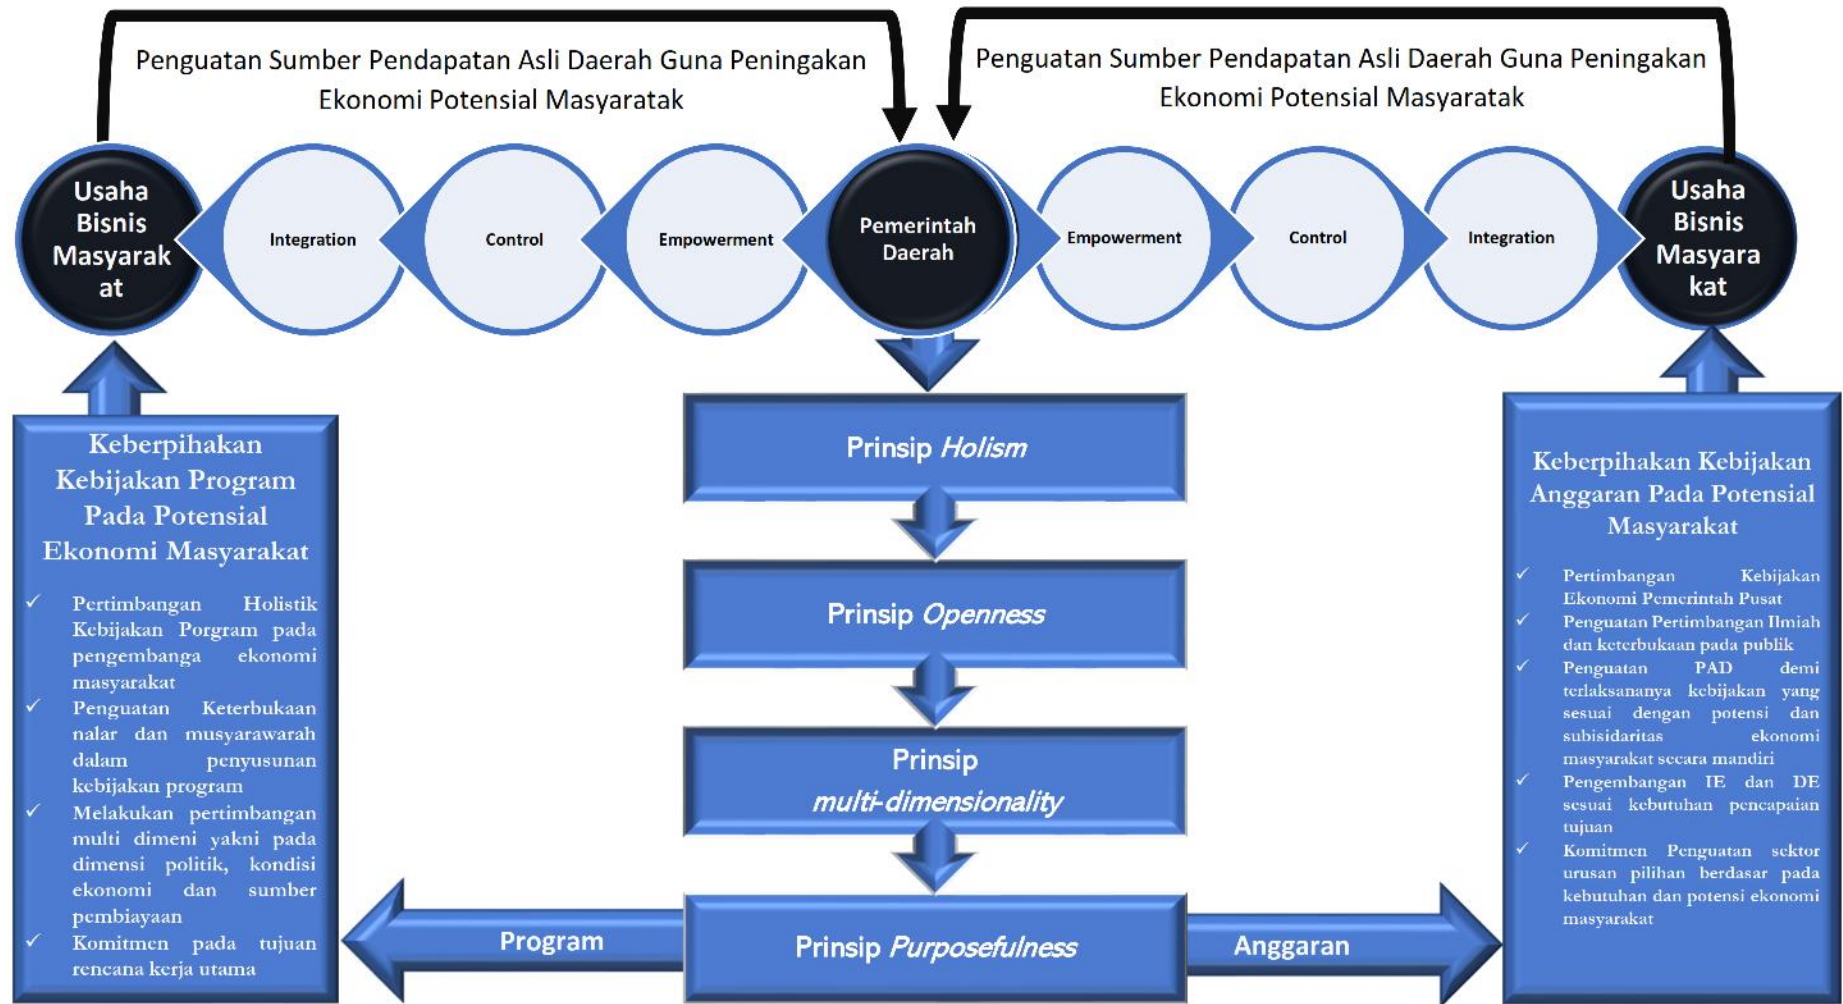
Penguatan Sumber Pendapatan Asli Daerah Guna Peningakan Ekonomi Potensial Masyaratak

Penguatan Sumber Pendapatan Asli Daerah Guna Peningakan Ekonomi Potensial Masyaratak

Usaha Bisnis Masyarak at

Integration

Control

Empowerment

Pemerintah Daerah

Empowerment

Control

Integration

Usaha Bisnis Masyara kat

Keberpihakan Kebijakan Program Pada Potensial Ekonomi Masyarakat

✓ Pertimbangan Holistik Kebijakan Porgram pada pengembanga ekonomi masyarakat
✓ Penguatan Keterbukaan nalar dan musyarawarah dalam penyusunan kebijakan program
✓ Melakukan pertimbangan multi dimeni yakni pada dimensi politik, kondisi ekonomi dan sumber pembiayaan
✓ Komitmen pada tujuan rencana kerja utama

Prinsip Holism

Prinsip Openness

Prinsip multi-dimensionality

Prinsip Purposefulness

Program

Anggaran

Keberpihakan Kebijakan Anggaran Pada Potensial Masyarakat

✓ Pertimbangan Kebijakan Ekonomi Pemerintah Pusat
✓ Penguatan Pertimbangan Ilmiah dan keterbukaan pada publik
✓ Penguatan PAD demi terlaksananya kebijakan yang sesuai dengan potensi dan subisidaritas ekonomi masyarakat secara mandiri
✓ Pengembangan IE dan DE sesuai kebutuhan pencapaian tujuan
✓ Komitmen Penguatan sektor urusan pilihan berdasar pada kebutuhan dan potensi ekonomi masyarakat